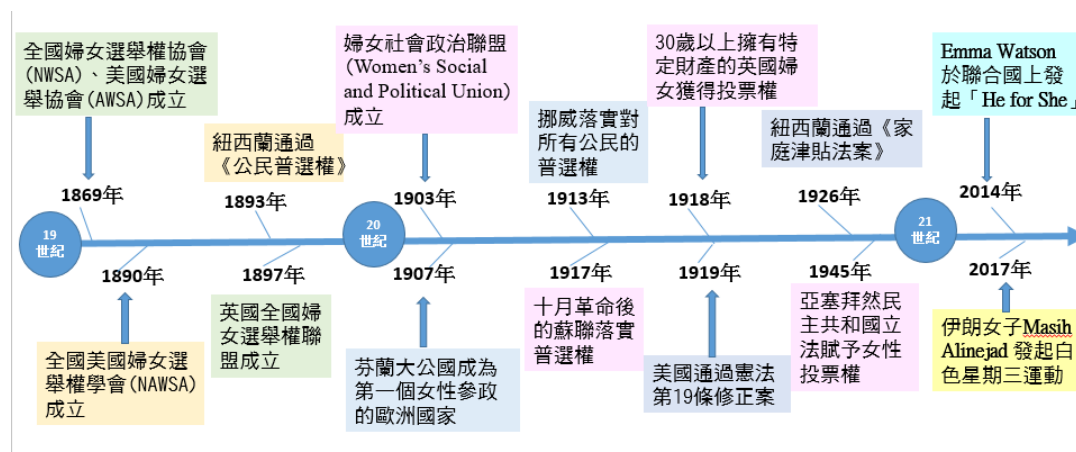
全國婦女選舉權協會(NWSA)、美國婦女選舉協會(AWSA)成立

1869年

19世紀

1890年

全國美國婦女選舉權學會(NAWSA)成立

紐西蘭通過《公民普選權》

1893年

1897年

英國全國婦女選舉權聯盟成立

婦女社會政治聯盟(Women's Social and Political Union)成立

1903年

20世紀

1907年

芬蘭大公國成為第一個女性參政的歐洲國家

挪威落實對所有公民的普選權

1913年

1917年

十月革命後的蘇聯落實普選權

30歲以上擁有特定財產的英國婦女獲得投票權

1918年

1919年

美國通過憲法第19條修正案

紐西蘭通過《家庭津貼法案》

1926年

1945年

亞塞拜然民主共和國立法賦予女性投票權

Emma Watson於聯合國上發起「He for She」

2014年

21世紀

2017年

伊朗女子Masih Alinejad發起白色星期三運動